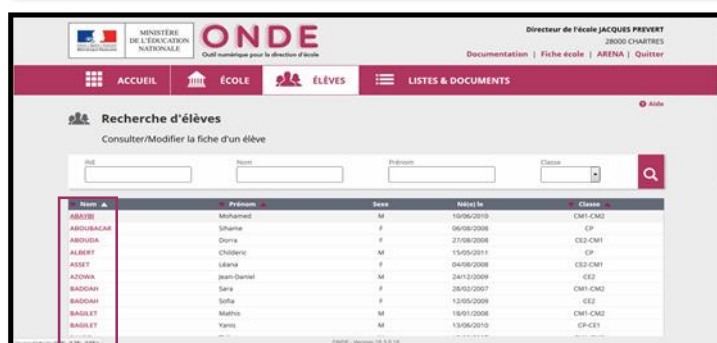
MINISTÈRE DE L'ÉDUCATION NATIONALE

ONDE
Outil numérique pour la direction d'école

Directeur de l'école JACQUES PREVERT
28000 CHARTRES
Documentation | Fiche école | ARENA | Quitter

ACCUEIL
ÉCOLE
ÉLÈVES
LISTES & DOCUMENTS

Aide

Recherche d'élèves

Consulter/Modifier la fiche d'un élève

INE
Nom
Prénom
Classe

| Nom ▲ | Prénom | Sexe | Né(e) le | Classe |
|---|---|---|---|---|
| ABAYBI | Mohamed | M | 10/06/2010 | CM1-CM2 |
| ABOUBACAR | Siharne | F | 06/08/2008 | CP |
| ABOUDA | Dorra | F | 27/08/2008 | CE2-CM1 |
| ALBERT | Childéric | M | 15/05/2011 | CP |
| ASSET | Léana | F | 04/08/2008 | CE2-CM1 |
| AZOWA | Jean-Daniel | M | 24/12/2009 | CE2 |
| BADDAH | Sara | F | 28/02/2007 | CM1-CM2 |
| BADDAH | Sofia | F | 12/05/2009 | CE2 |
| BAGILET | Mathis | M | 18/01/2008 | CM1-CM2 |
| BAGILET | Yanis | M | 13/06/2010 | CP-CE1 |

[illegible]